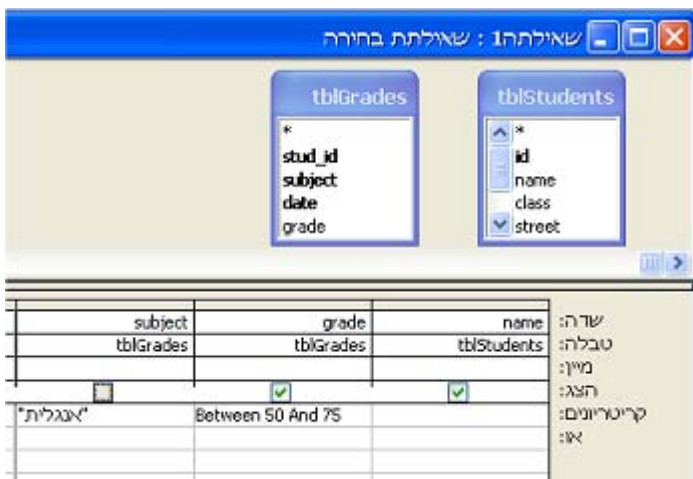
שאילתה1 : שאילתת בחירה

tblStudents
*
id
name
class
street

tblGrades
*
stud_id
subject
date
grade

| | | | |
|---|---|---|---|
| שדה: | name | grade | subject |
| טבלה: | tblStudents | tblGrades | tblGrades |
| מיין: | | | |
| הצג: | ☑ | ☑ | ☐ |
| קריטריונים: | | Between 50 And 75 | "אנגלית" |
| או: | | | |